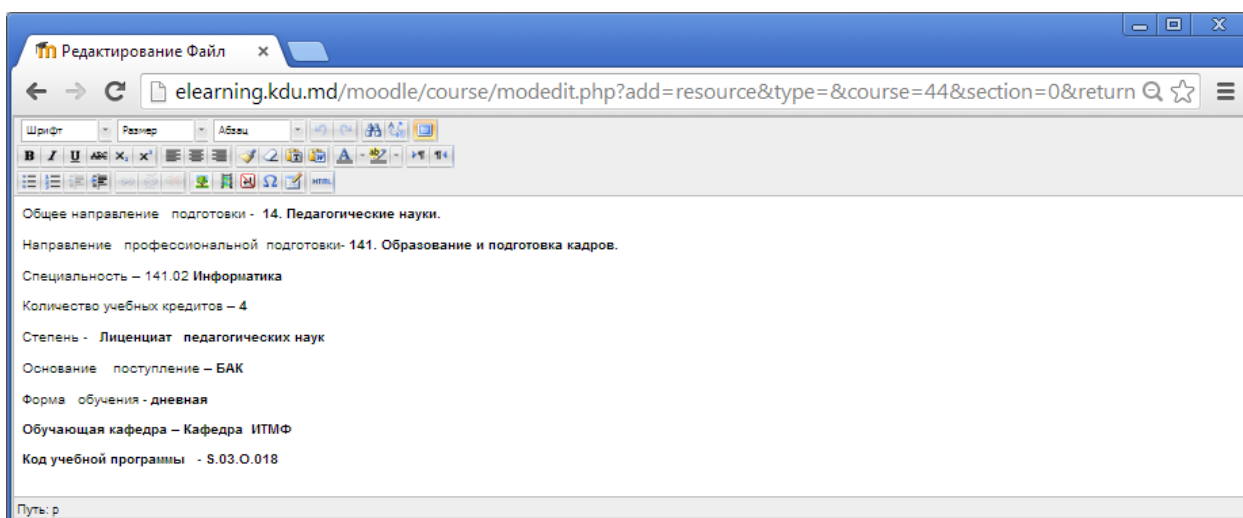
Редактирование Файл ×

elearning.kdu.md/moodle/course/modedit.php?add=resource&type=&course=44&section=0&return

Шрифт Размер Абзац

Общее направление подготовки - 14. Педагогические науки.

Направление профессиональной подготовки- 141. Образование и подготовка кадров.

Специальность – 141.02 Информатика

Количество учебных кредитов – 4

Степень - Лиценциат педагогических наук

Основание поступление – БАК

Форма обучения - дневная

Обучающая кафедра – Кафедра ИТМФ

Код учебной программы - S.03.O.018

Путь: p